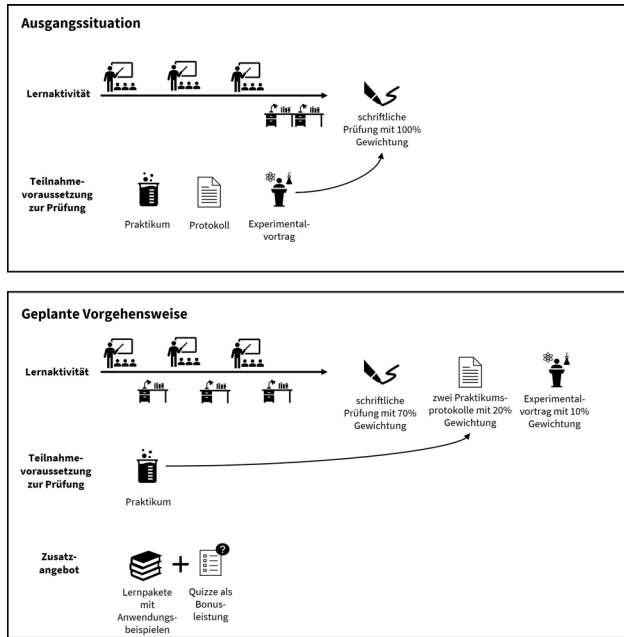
Ausgangssituation

Lernaktivität

schriftliche Prüfung mit 100% Gewichtung

Teilnahmevoraussetzung zur Prüfung

Praktikum

Protokoll

Experimentalvortrag

Geplante Vorgehensweise

Lernaktivität

schriftliche Prüfung mit 70% Gewichtung

zwei Praktikumsprotokolle mit 20% Gewichtung

Experimentalvortrag mit 10% Gewichtung

Teilnahmevoraussetzung zur Prüfung

Praktikum

Zusatzangebot

+

Lernpakete mit Anwendungsbeispielen

Quizze als Bonusleistung